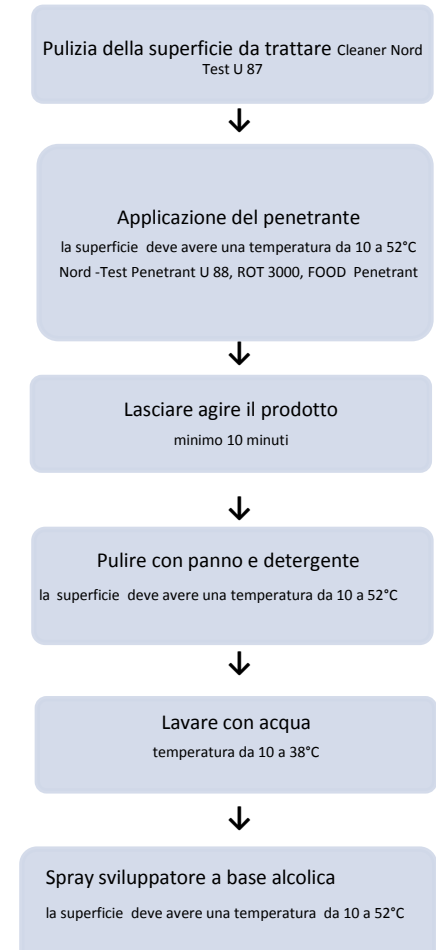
Pulizia della superficie da trattare Cleaner Nord Test U 87

Applicazione del penetrante
la superficie deve avere una temperatura da 10 a 52°C
Nord -Test Penetrant U 88, ROT 3000, FOOD Penetrant

Lasciare agire il prodotto
minimo 10 minuti

Pulire con panno e detergente
la superficie deve avere una temperatura da 10 a 52°C

Lavare con acqua
temperatura da 10 a 38°C

Spray sviluppatore a base alcolica
la superficie deve avere una temperatura da 10 a 52°C